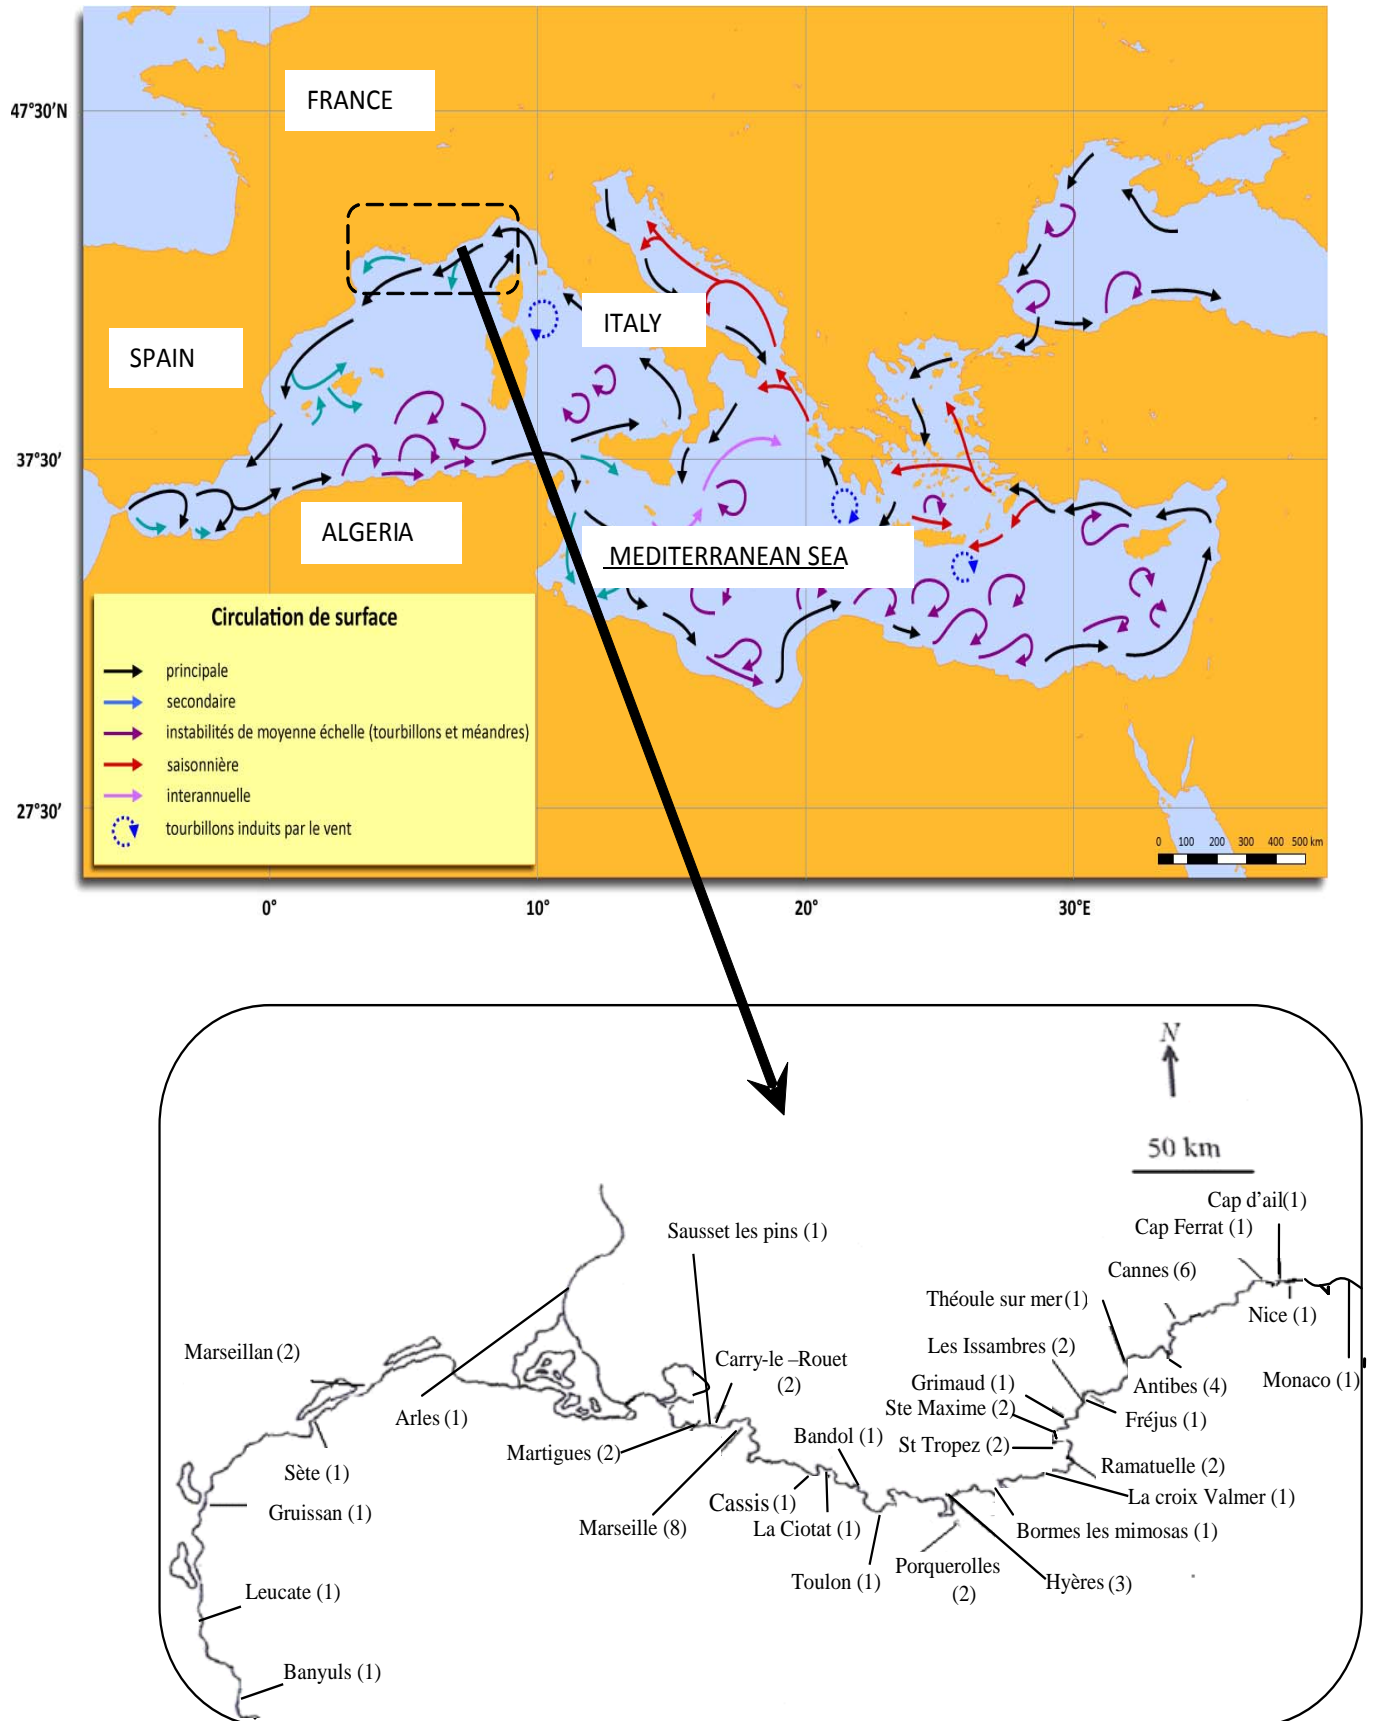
47°30'N

FRANCE

SPAIN

ITALY

37°30'

ALGERIA

MEDITERRANEAN SEA

Circulation de surface

principale
secondaire
instabilités de moyenne échelle (tourbillons et méandres)
saisonnière
interannuelle
tourbillons induits par le vent

27°30'

0 100 200 300 400 500 km

0°
10°
20°
30°E

N

50 km

Cap d'ail(1)
Cap Ferrat (1)
Sausset les pins (1)
Cannes (6)
Théoule sur mer (1)
Nice (1)
Les Issambres (2)
Carry-le –Rouet (2)
Marseillan (2)
Monaco (1)
Grimaud (1)
Antibes (4)
Ste Maxime (2)
Arles (1)
Fréjus (1)
Bandol (1)
St Tropez (2)
Martigues (2)
Ramatuelle (2)
Sète (1)
La croix Valmer (1)
Cassis (1)
Gruissan (1)
Marseille (8)
La Ciotat (1)
Bormes les mimosas (1)
Porquerolles (2)
Toulon (1)
Hyères (3)
Leucate (1)
Banyuls (1)